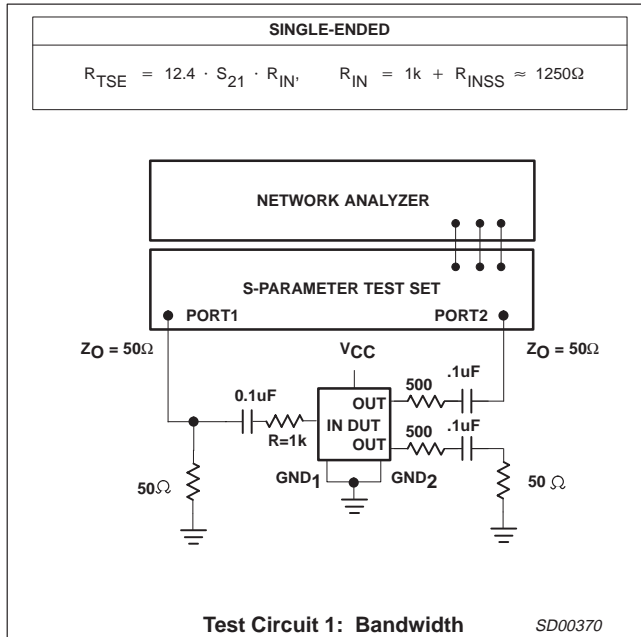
SINGLE-ENDED

$R_{TSE} = 12.4 \cdot S_{21} \cdot R_{IN}$, $R_{IN} = 1k + R_{INSS} \approx 1250\Omega$

NETWORK ANALYZER

S-PARAMETER TEST SET

PORT1

PORT2

$Z_O = 50\Omega$

$V_{CC}$

$Z_O = 50\Omega$

0.1uF

R=1k

OUT

IN DUT

OUT

500

.1uF

500

.1uF

$50\Omega$

$GND_1$

$GND_2$

$50\ \Omega$

Test Circuit 1: Bandwidth

SD00370